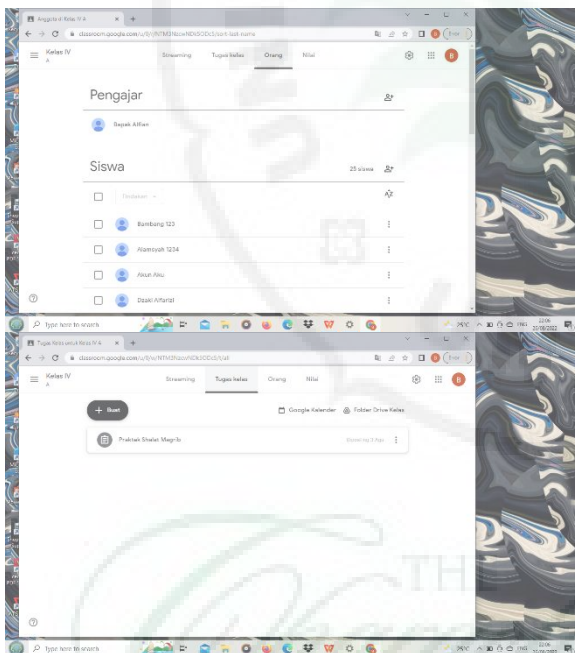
Anggota di Kelas IV A

classroom.google.com/u/0/r/NTM3Nzc... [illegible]

Kelas IV
A

Streaming Tugas kelas Orang Nilai

Pengajar

Bapak Alfian

Siswa

25 siswa

Tindakan

Bambang 123

Alamsyah 1234

Akun Aku

Dzaki Alfarizi

type here to search

Tugas kelas untuk Kelas IV A

classroom.google.com/u/0/w/NTM3Nzc... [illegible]

Kelas IV
A

Streaming Tugas kelas Orang Nilai

+ Buat

Google Kalender Folder Drive Kelas

Praktek Shalat Magrib

type here to search